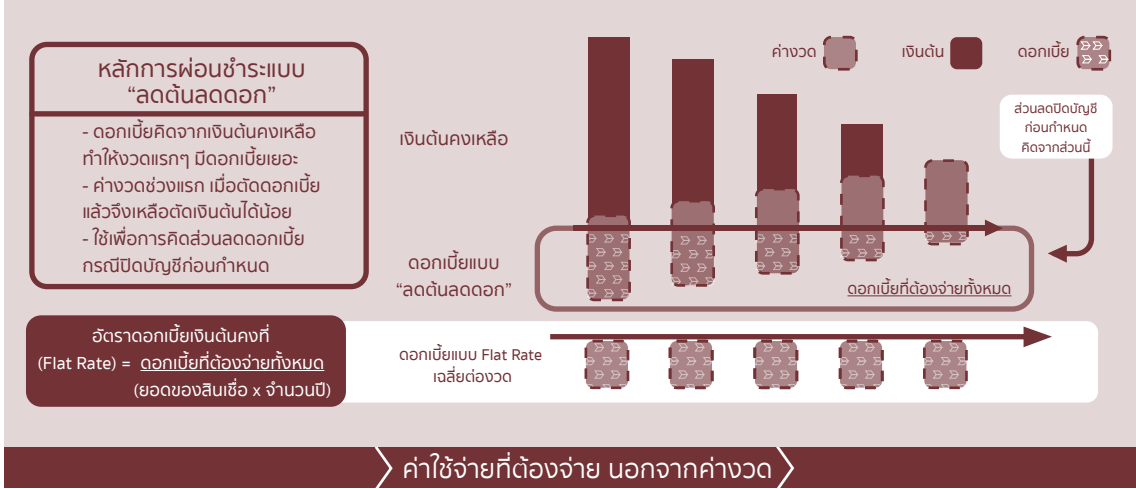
หลักการผ่อนชำระแบบ
“ลดต้นลดดอก”

- ดอกเบี้ยคิดจากเงินต้นคงเหลือ ทำให้งวดแรกๆ มีดอกเบี้ยเยอะ
- ค่างวดช่วงแรก เมื่อตัดดอกเบี้ยแล้วจึงเหลือตัดเงินต้นได้น้อย
- ใช้เพื่อการคิดส่วนลดดอกเบี้ยกรณีปิดบัญชีก่อนกำหนด

ค่างวด

เงินต้น

ดอกเบี้ย

ส่วนลดปิดบัญชีก่อนกำหนดคิดจากส่วนนี้

เงินต้นคงเหลือ

ดอกเบี้ยแบบ
“ลดต้นลดดอก”

ดอกเบี้ยที่ต้องจ่ายทั้งหมด

อัตราดอกเบี้ยเงินต้นคงที่
(Flat Rate) = $\frac{\text{ดอกเบี้ยที่ต้องจ่ายทั้งหมด}}{\text{(ยอดของสินเชื่อ x จำนวนปี)}}$

ดอกเบี้ยแบบ Flat Rate
เฉลี่ยต่องวด

ค่าใช้จ่ายที่ต้องจ่าย นอกจากค่างวด